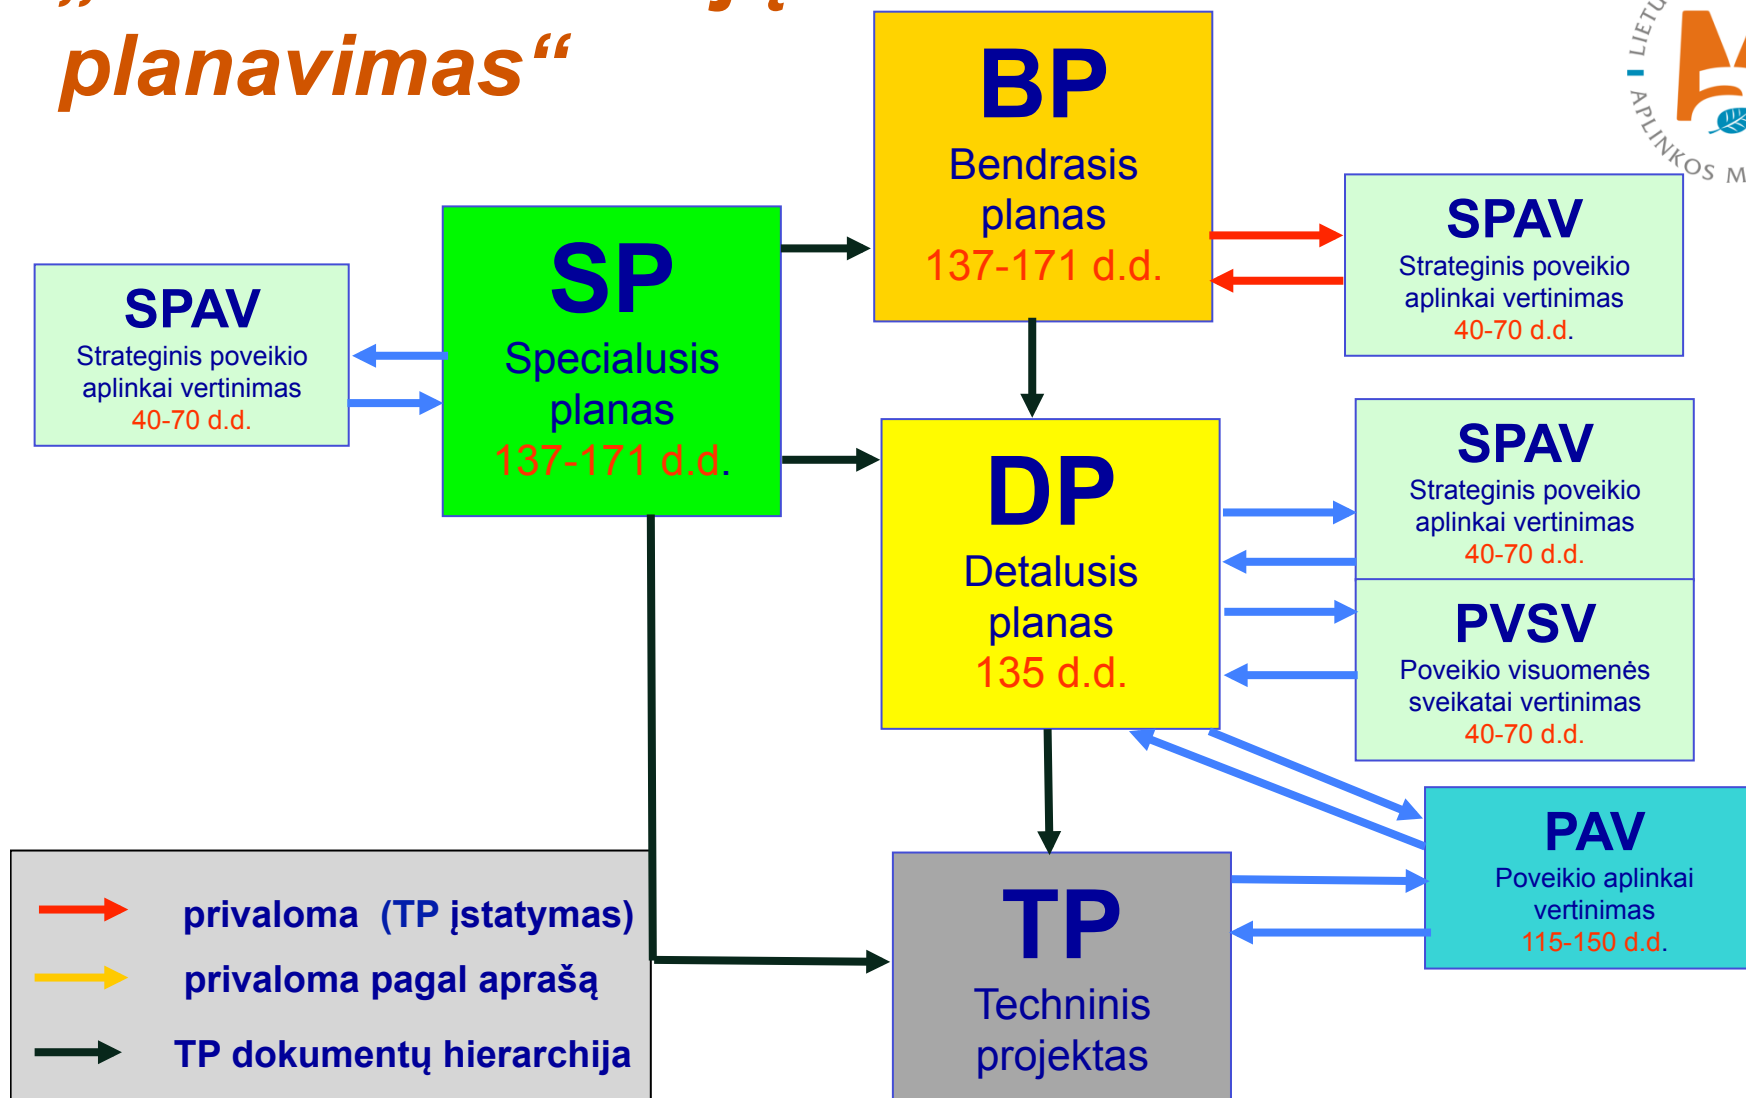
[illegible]

planavimas“

BP
Bendrasis planas
137-171 d.d.

SPAV
Strateginis poveikio aplinkai vertinimas
40-70 d.d.

SP
Specialusis planas
137-171 d.d.

SPAV
Strateginis poveikio aplinkai vertinimas
40-70 d.d.

DP
Detalusis planas
135 d.d.

SPAV
Strateginis poveikio aplinkai vertinimas
40-70 d.d.

PVSV
Poveikio visuomenės sveikatai vertinimas
40-70 d.d.

PAV
Poveikio aplinkai vertinimas
115-150 d.d.

TP
Techninis projektas

privaloma (TP įstatymas)
privaloma pagal aprašą
TP dokumentų hierarchija

LIETU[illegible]
APLINKOS M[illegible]